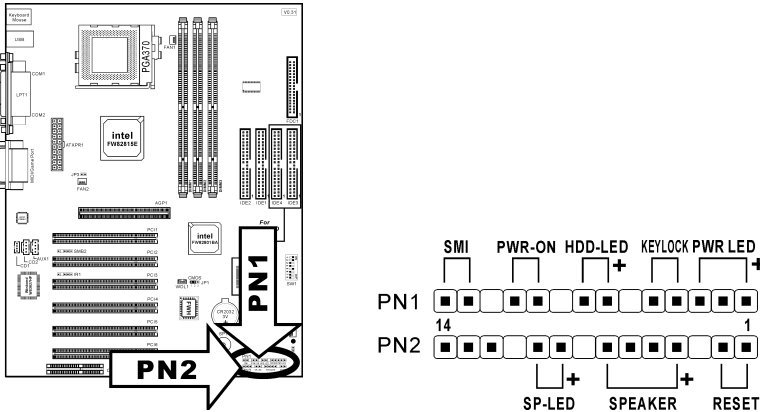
Keyboard Mouse
USB
COM1
LPT1
COM2
MIDI/Game Port
PGA370
FAN1
V0.3.0
intel
FW82815E
ATXPR1
JP3
FAN2
AGP1
PCI1
PCI2
PCI3
PCI4
PCI5
PCI6
intel
FW82801BA
IDE2
IDE3
IDE4
IDE1
FDC1
For
CMOS
JP1
CR2032 3V
SW1
PN1
PN2

SMI
PWR-ON
HDD-LED
+
KEYLOCK
PWR LED
+
PN1
14
1
PN2
+
+
SP-LED
SPEAKER
RESET